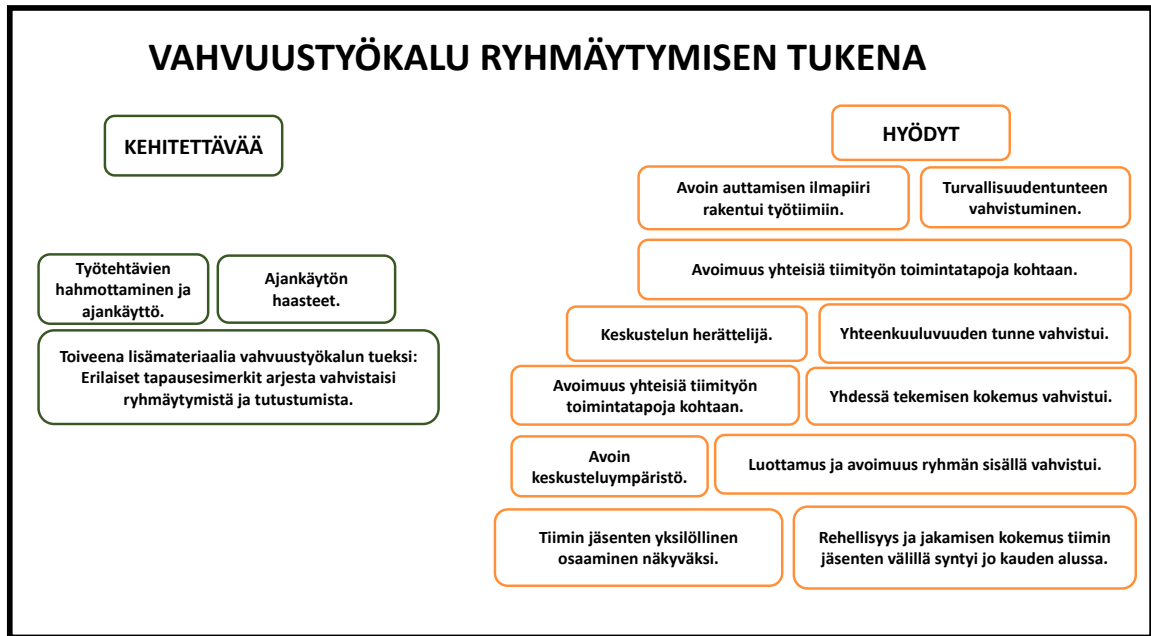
VAHVUUSTYÖKALU RYHMÄYTYMISEN TUKENA

KEHITETTÄVÄÄ

Työtehtävien hahmottaminen ja ajankäyttö.

Ajankäytön haasteet.

Toiveena lisämateriaalia vahvuustyökalun tueksi: Erilaiset tapausesimerkit arjesta vahvistaisi ryhmäytymistä ja tutustumista.

HYÖDYT

Avoin auttamisen ilmapiiri rakentui työtiimiin.

Turvallisuudentunteen vahvistuminen.

Avoimuus yhteisiä tiimityön toimintatapoja kohtaan.

Keskustelun herättelijä.

Yhteenkuuluvuuden tunne vahvistui.

Avoimuus yhteisiä tiimityön toimintatapoja kohtaan.

Yhdessä tekemisen kokemus vahvistui.

Avoin keskusteluympäristö.

Luottamus ja avoimuus ryhmän sisällä vahvistui.

Tiimin jäsenten yksilöllinen osaaminen näkyväksi.

Rehellisyys ja jakamisen kokemus tiimin jäsenten välillä syntyi jo kauden alussa.